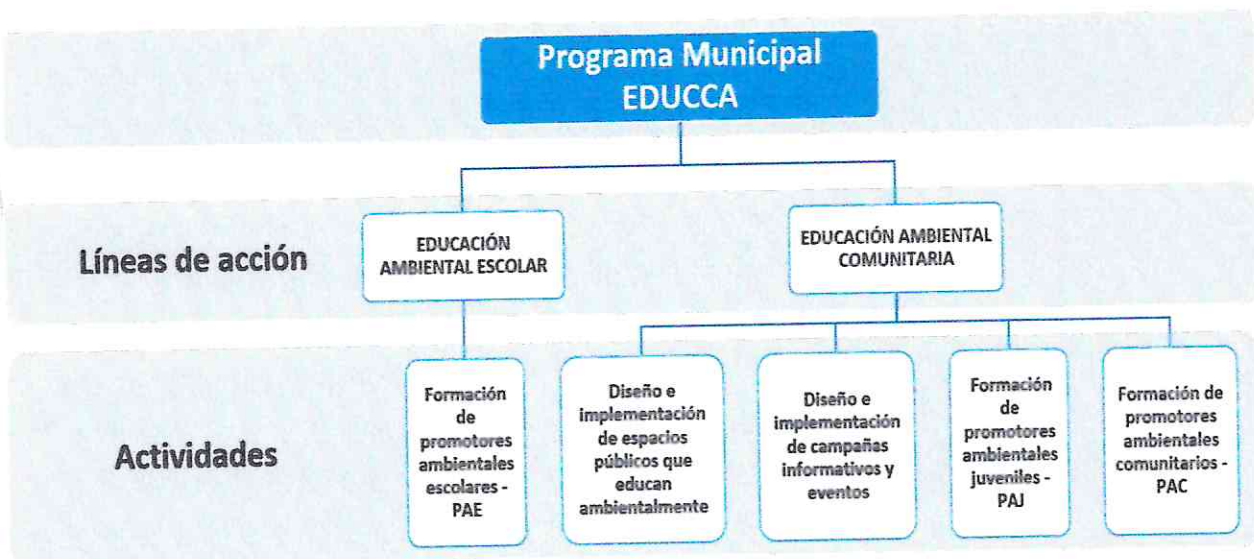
Programa Municipal EDUCCA

Líneas de acción

EDUCACIÓN AMBIENTAL ESCOLAR

EDUCACIÓN AMBIENTAL COMUNITARIA

Actividades

Formación de promotores ambientales escolares - PAE

Diseño e implementación de espacios públicos que educan ambientalmente

Diseño e implementación de campañas informativos y eventos

Formación de promotores ambientales juveniles - PAJ

Formación de promotores ambientales comunitarios - PAC